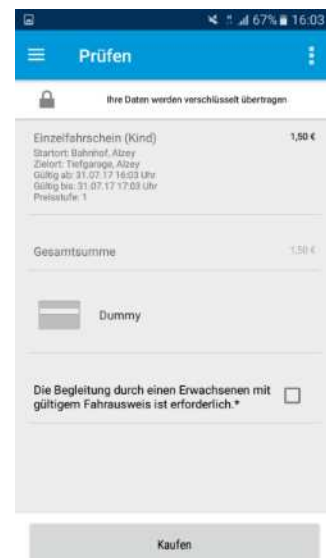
67% 16:03

Prüfen

Ihre Daten werden verschlüsselt übertragen

Einzelfahrschein (Kind)
1,50 €
Startort: Bahnhof, Alzey
Zielort: Tiefgarage, Alzey
Gültig ab: 31.07.17 16:03 Uhr
Gültig bis: 31.07.17 17:03 Uhr
Preisstufe: 1

Gesamtsumme
1,50 €

Dummy

Die Begleitung durch einen Erwachsenen mit gültigem Fahrausweis ist erforderlich.*

Kaufen